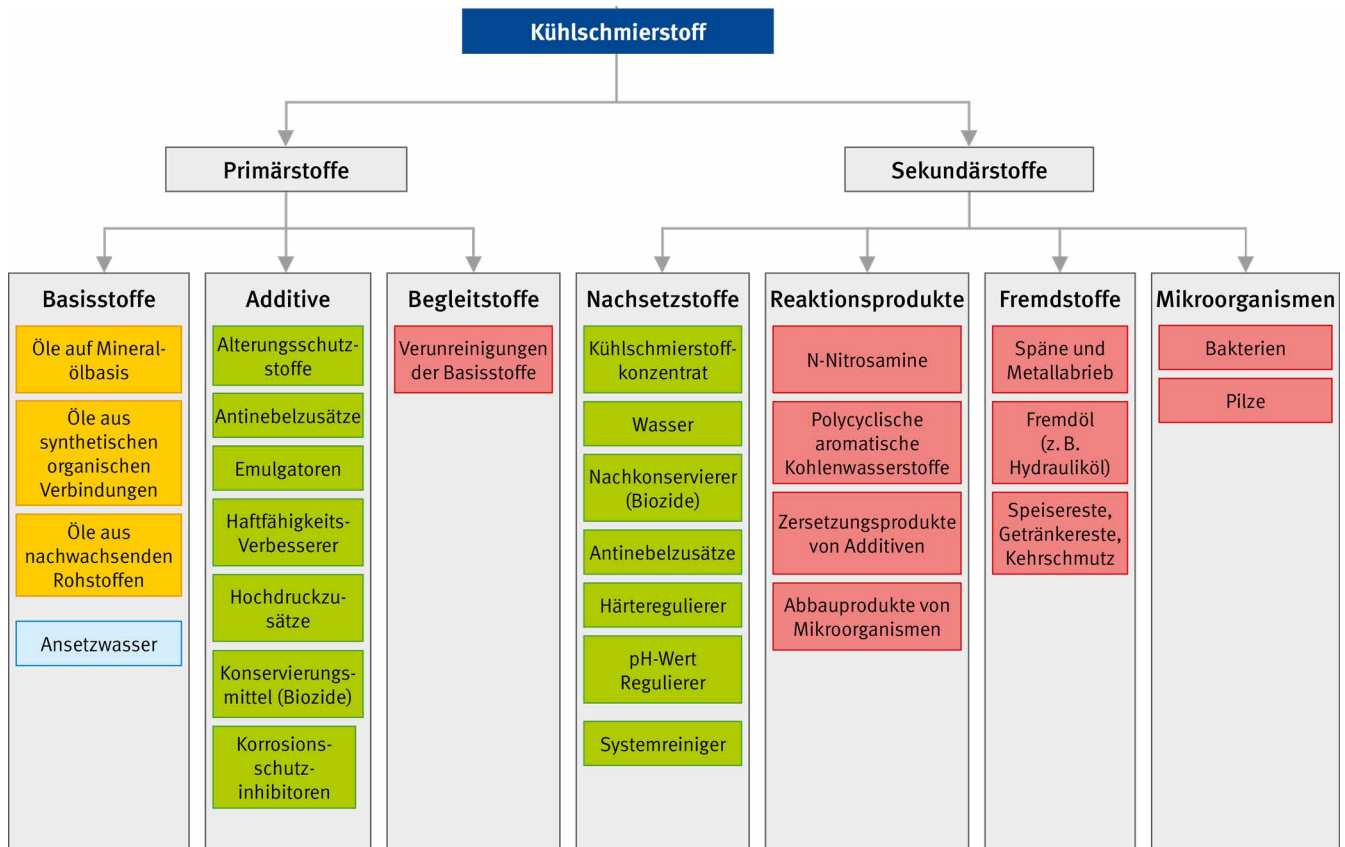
Kühlschmierstoff

Primärstoffe

Sekundärstoffe

Basisstoffe

Öle auf Mineralölbasis

Öle aus synthetischen organischen Verbindungen

Öle aus nachwachsenden Rohstoffen

Ansetzwasser

Additive

Alterungsschutzstoffe

Antinebelzusätze

Emulgatoren

Haftfähigkeits-Verbesserer

Hochdruckzusätze

Konservierungsmittel (Biozide)

Korrosionsschutzinhibitoren

Begleitstoffe

Verunreinigungen der Basisstoffe

Nachsetzstoffe

Kühlschmierstoffkonzentrat

Wasser

Nachkonservierer (Biozide)

Antinebelzusätze

Härteregulierer

pH-Wert Regulierer

Systemreiniger

Reaktionsprodukte

N-Nitrosamine

Polycyclische aromatische Kohlenwasserstoffe

Zersetzungsprodukte von Additiven

Abbauprodukte von Mikroorganismen

Fremdstoffe

Späne und Metallabrieb

Fremdöl (z. B. Hydrauliköl)

Speisereste, Getränkereste, Kehrschmutz

Mikroorganismen

Bakterien

Pilze